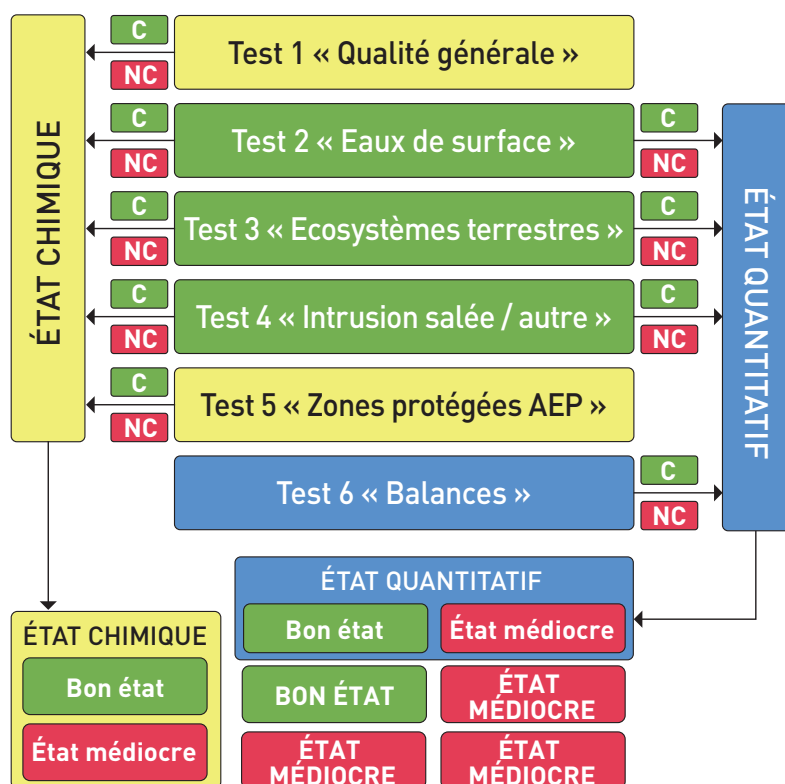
ÉTAT CHIMIQUE

C
NC
Test 1 « Qualité générale »

C
NC
Test 2 « Eaux de surface »
C
NC

C
NC
Test 3 « Ecosystèmes terrestres »
C
NC

C
NC
Test 4 « Intrusion salée / autre »
C
NC

C
NC
Test 5 « Zones protégées AEP »

Test 6 « Balances »
C
NC

ÉTAT QUANTITATIF

ÉTAT QUANTITATIF
Bon état
État médiocre

ÉTAT CHIMIQUE
Bon état
État médiocre

BON ÉTAT
ÉTAT MÉDIOCRE
ÉTAT MÉDIOCRE
ÉTAT MÉDIOCRE